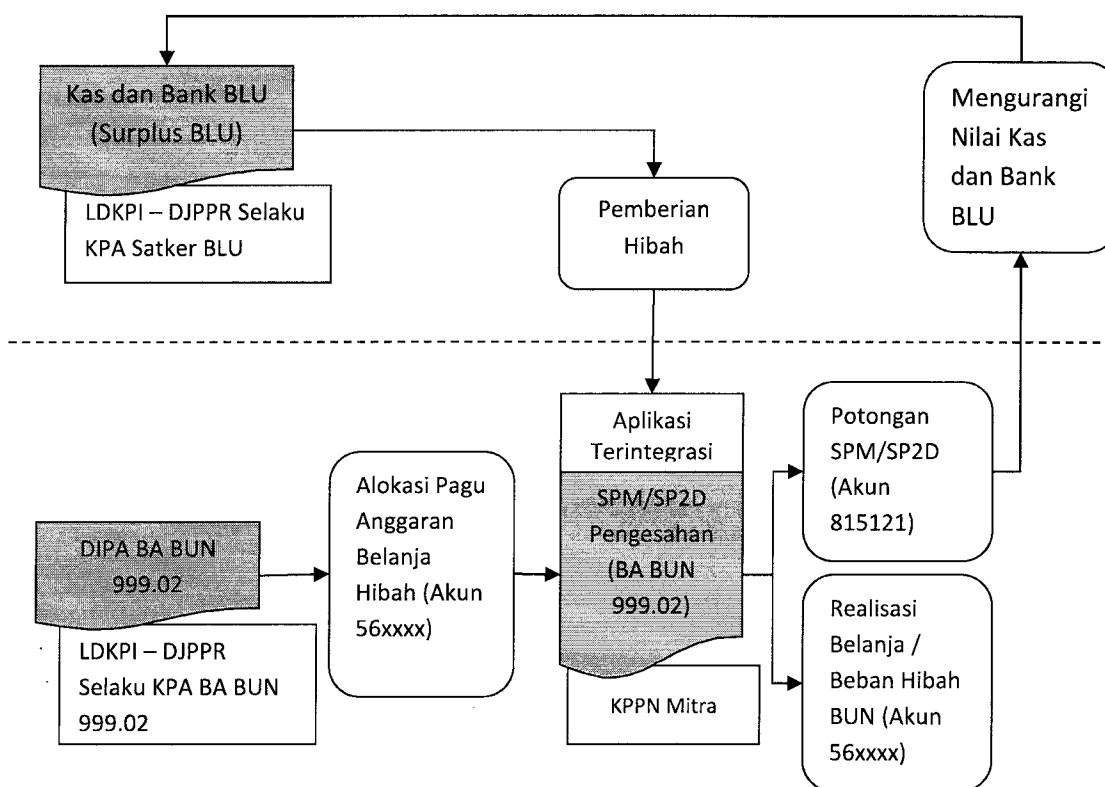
Kas dan Bank BLU (Surplus BLU)

LDKPI – DJPPR Selaku KPA Satker BLU

Pemberian Hibah

Mengurangi Nilai Kas dan Bank BLU

DIPA BA BUN 999.02

LDKPI – DJPPR Selaku KPA BA BUN 999.02

Alokasi Pagu Anggaran Belanja Hibah (Akun 56xxxx)

Aplikasi Terintegrasi

SPM/SP2D Pengesahan (BA BUN 999.02)

KPPN Mitra

Potongan SPM/SP2D (Akun 815121)

Realisasi Belanja / Beban Hibah BUN (Akun 56xxxx)